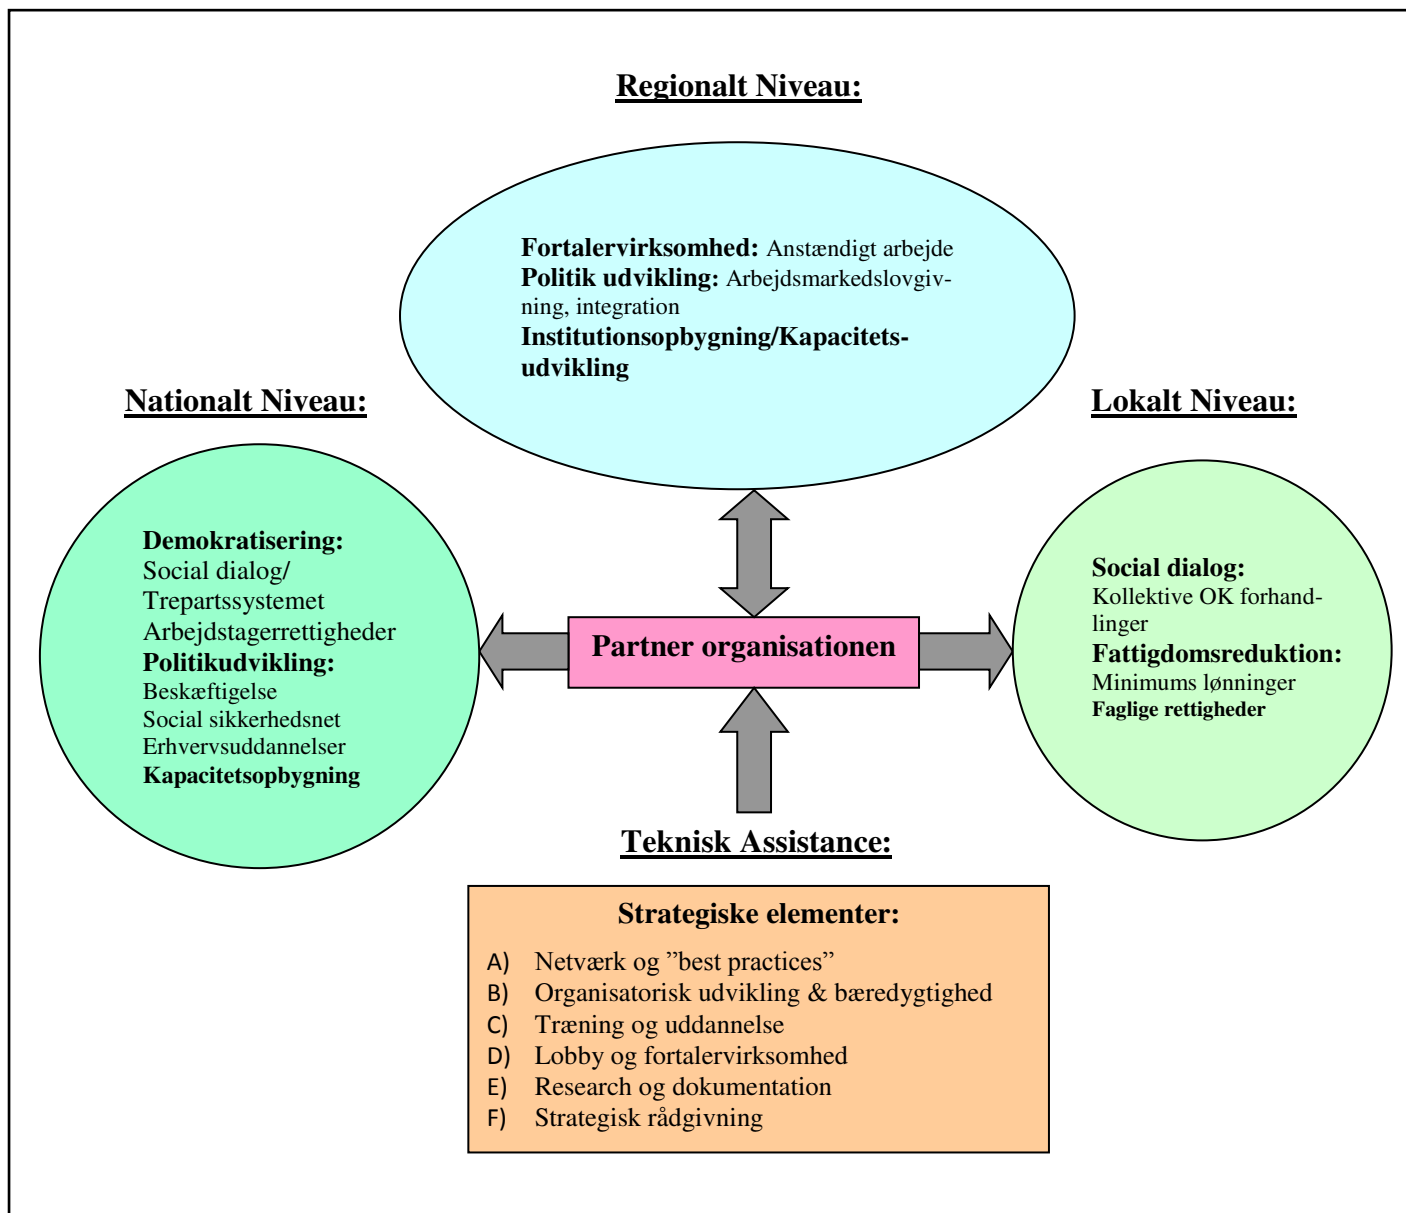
Regionalt Niveau:

Fortalervirksomhed: Anstændigt arbejde
Politik udvikling: Arbejdsmarkedslovgivning, integration
Institutionsopbygning/Kapacitetsudvikling

Nationalt Niveau:

Demokratisering:
Social dialog/
Trepartssystemet
Arbejdstagerrettigheder
Politikudvikling:
Beskæftigelse
Social sikkerhedsnet
Erhvervsuddannelser
Kapacitetsopbygning

Lokalt Niveau:

Social dialog:
Kollektive OK forhandlinger
Fattigdomsreduktion:
Minimums lønninger
Faglige rettigheder

Partner organisationen

Teknisk Assistance:

Strategiske elementer:
A) Netværk og ”best practices”
B) Organisatorisk udvikling & bæredygtighed
C) Træning og uddannelse
D) Lobby og fortalervirksomhed
E) Research og dokumentation
F) Strategisk rådgivning